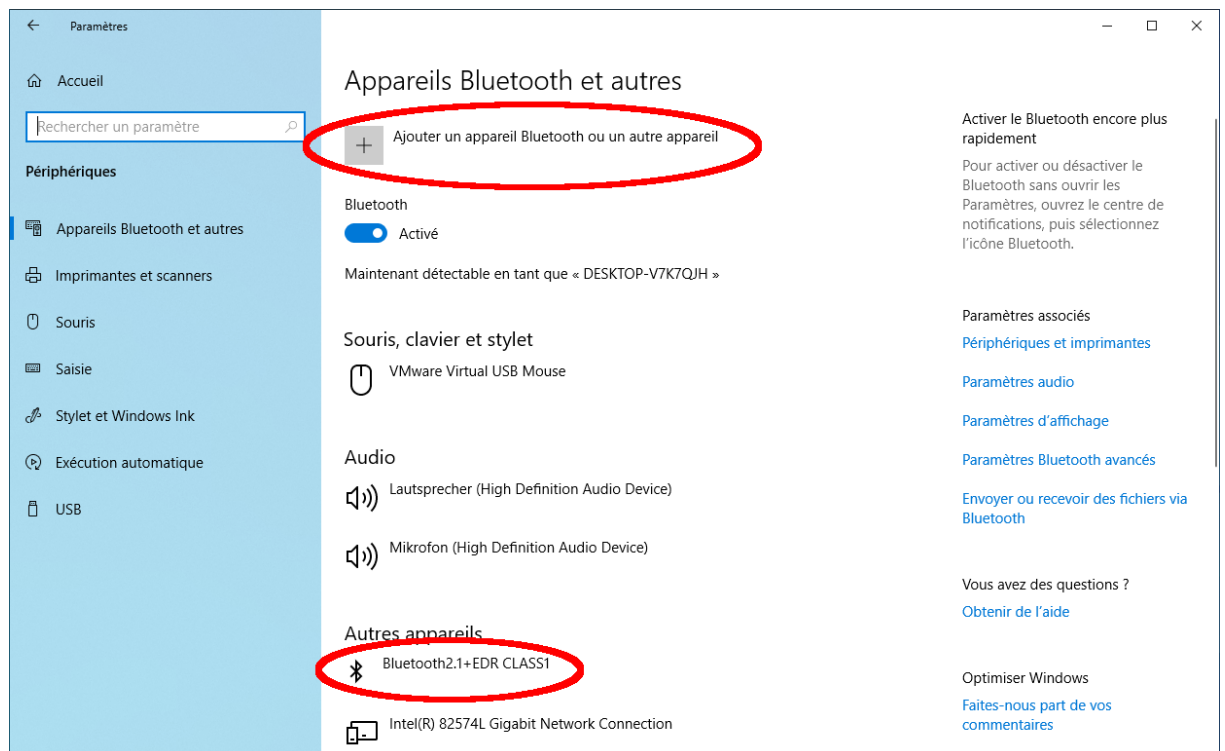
Paramètres

Accueil

Rechercher un paramètre

Périphériques

Appareils Bluetooth et autres

Imprimantes et scanners

Souris

Saisie

Stylet et Windows Ink

Exécution automatique

USB

Appareils Bluetooth et autres

Ajouter un appareil Bluetooth ou un autre appareil

Bluetooth

Activé

Maintenant détectable en tant que « DESKTOP-V7K7QJH »

Souris, clavier et stylet

VMware Virtual USB Mouse

Audio

Lautsprecher (High Definition Audio Device)

Mikrofon (High Definition Audio Device)

Autres appareils

Bluetooth2.1+EDR CLASS1

Intel(R) 82574L Gigabit Network Connection

Activer le Bluetooth encore plus rapidement

Pour activer ou désactiver le Bluetooth sans ouvrir les Paramètres, ouvrez le centre de notifications, puis sélectionnez l'icône Bluetooth.

Paramètres associés

Périphériques et imprimantes

Paramètres audio

Paramètres d'affichage

Paramètres Bluetooth avancés

Envoyer ou recevoir des fichiers via Bluetooth

Vous avez des questions ?

Obtenir de l'aide

Optimiser Windows

Faites-nous part de vos commentaires